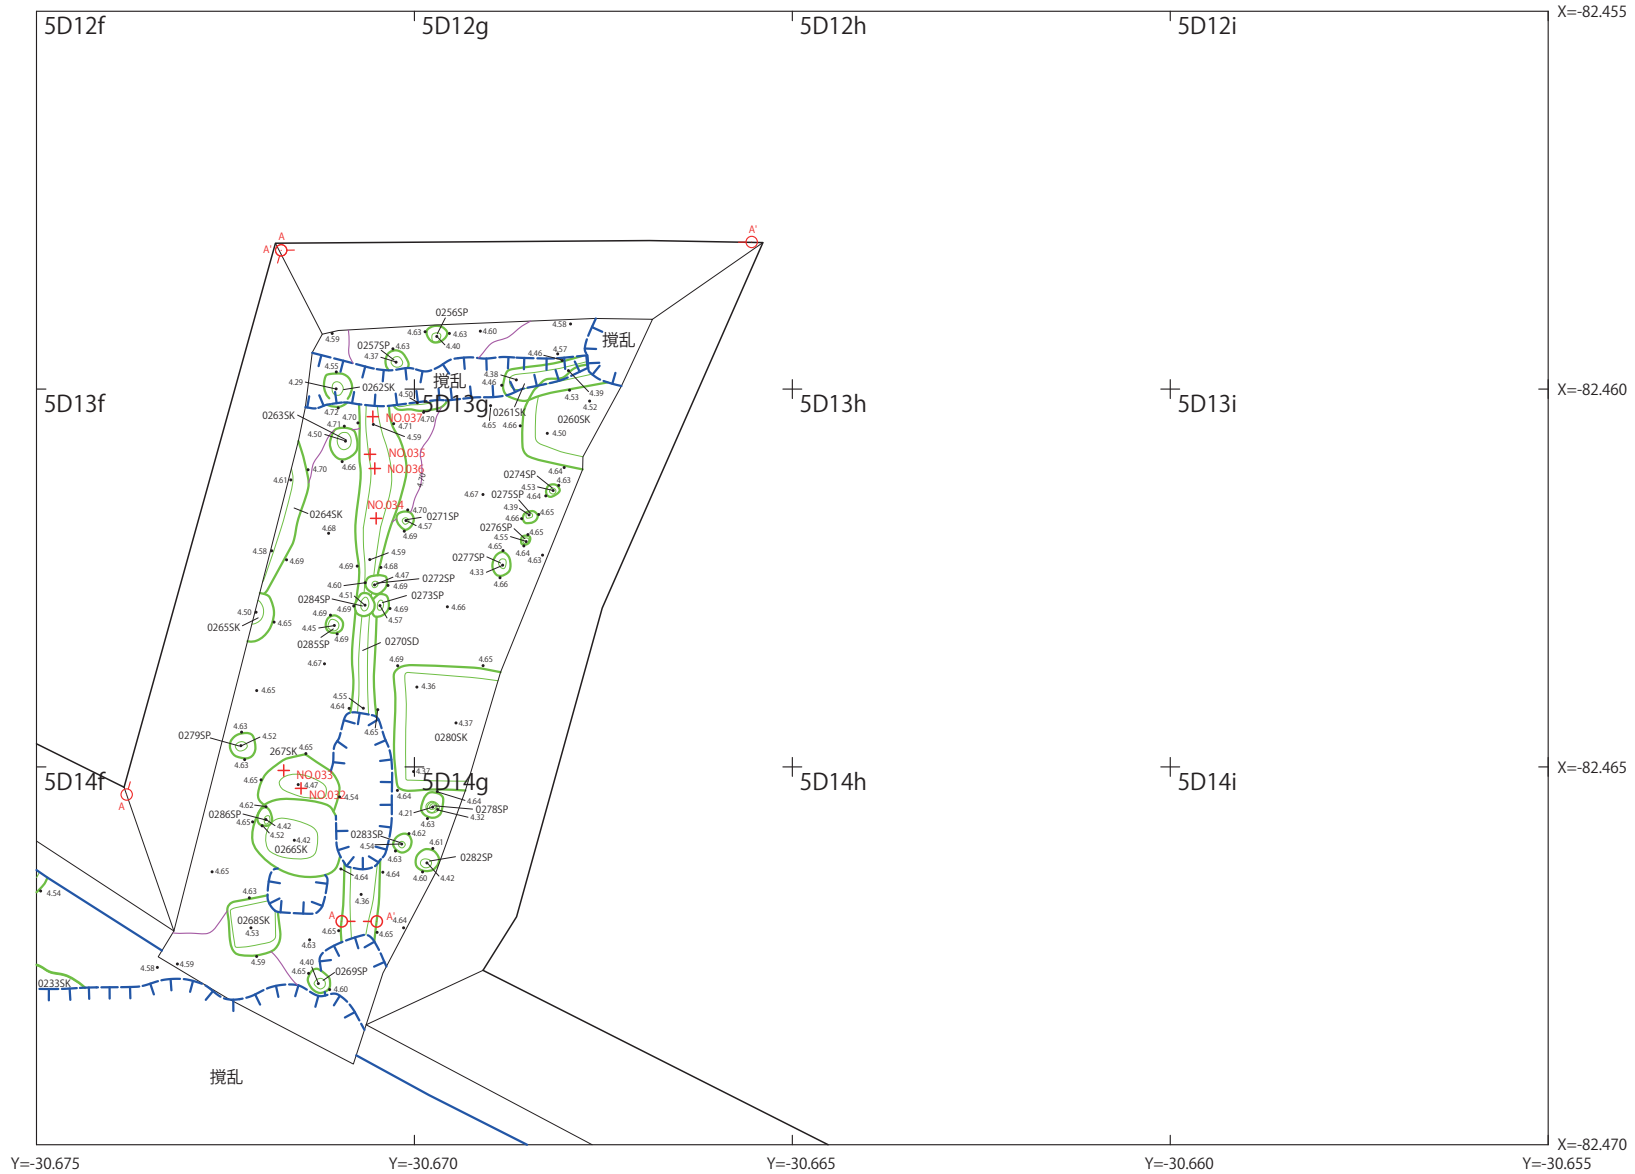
5D12f
5D12g
5D12h
5D12i
X=-82.455
5D13f
5D13g
5D13h
5D13i
X=-82.460
5D14f
5D14g
5D14h
5D14i
X=-82.465
X=-82.470
Y=-30.675
Y=-30.670
Y=-30.665
Y=-30.660
Y=-30.655
A
A'
A'
A
A
A'
0256SP
0257SP
0262SK
0263SK
0261SK
0260SK
撹乱
撹乱
撹乱
NO.037
NO.035
NO.036
NO.034
NO.033
NO.032
0264SK
0271SP
0274SP
0275SP
0276SP
0277SP
0272SP
0273SP
0284SP
0285SP
0265SK
0270SD
0280SK
0279SP
267SK
0278SP
0286SP
0266SK
0283SP
0282SP
0268SK
0269SP
0233SK
4.63
4.63
4.60
4.58
4.59
4.37
4.63
4.40
4.29
4.55
4.50
4.46
4.57
4.38
4.46
4.53
4.39
4.52
4.72
4.70
4.71
4.71
4.59
4.65
4.66
4.50
4.50
4.70
4.66
4.61
4.67
4.64
4.53
4.64
4.63
4.39
4.65
4.66
4.55
4.65
4.65
4.64
4.63
4.70
4.57
4.69
4.68
4.33
4.66
4.58
4.69
4.59
4.69
4.68
4.47
4.60
4.69
4.51
4.69
4.69
4.57
4.66
4.50
4.65
4.69
4.45
4.69
4.67
4.69
4.65
4.36
4.65
4.55
4.64
4.65
4.37
4.63
4.52
4.63
4.65
4.65
4.47
4.54
4.37
4.64
4.64
4.21
4.63
4.32
4.62
4.65
4.42
4.52
4.42
4.54
4.62
4.63
4.61
4.60
4.42
4.65
4.64
4.64
4.63
4.53
4.36
4.64
4.65
4.65
4.59
4.63
4.58
4.59
4.40
4.65
4.60
4.54